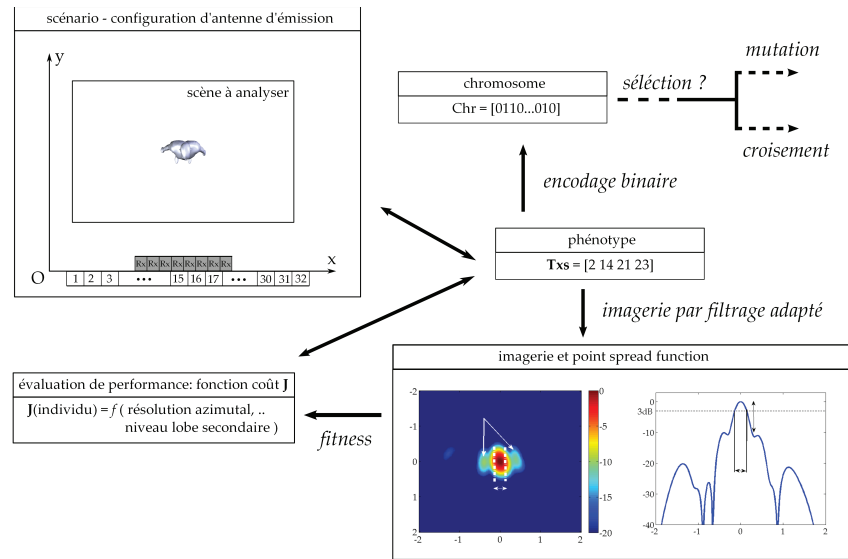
scénario - configuration d'antenne d'émission

y

scène à analyser

x

O

Rx Rx Rx Rx Rx Rx Rx Rx Rx Rx

1 2 3 ••• 15 16 17 ••• 30 31 32

chromosome

Chr = [0110...010]

sélection ?

mutation

croisement

encodage binaire

phénotype

**Txs** = [2 14 21 23]

imagerie par filtrage adapté

évaluation de performance: fonction coût **J**

**J**(individu) = $f$ ( résolution azimutal, .. niveau lobe secondaire )

fitness

imagerie et point spread function

-2
-1
0
1
2
-2 -1 0 1 2

0
-5
-10
-15
-20

0
3dB
-10
-20
-30
-40
-2 -1 0 1 2